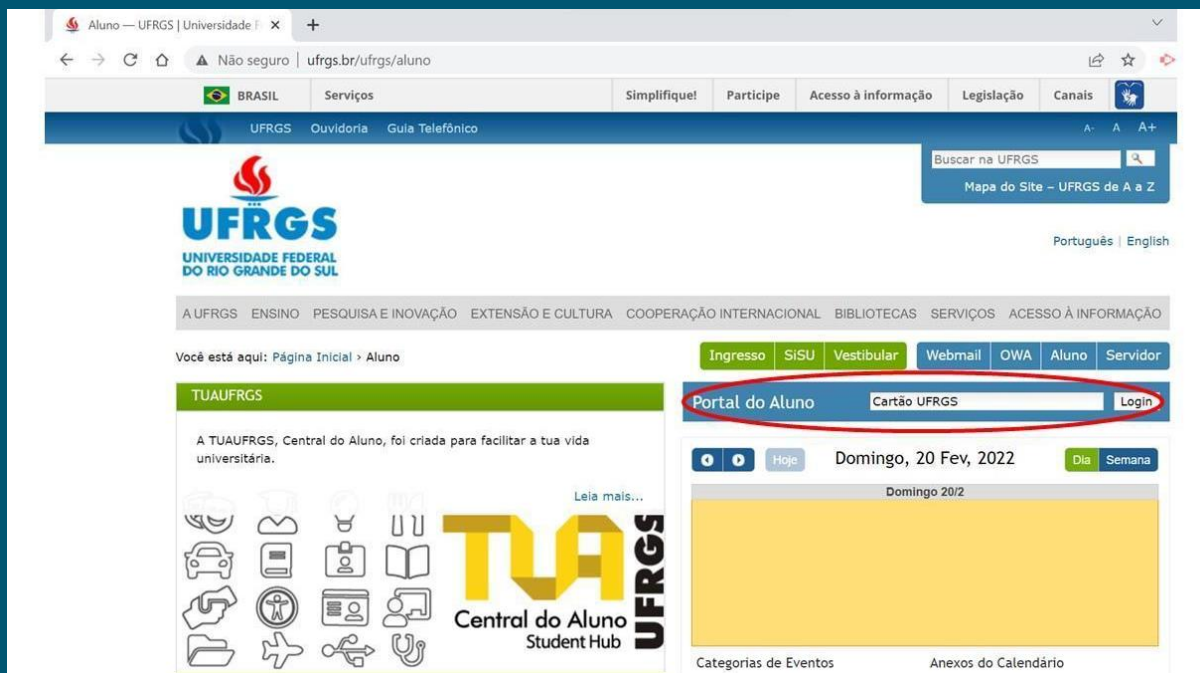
Aluno — UFRGS | Universidade F ×
+

Não seguro | ufrgs.br/ufrgs/aluno

BRASIL Serviços Simplifique! Participe Acesso à informação Legislação Canais

UFRGS Ouvidoria Guia Telefônico A- A A+

Buscar na UFRGS
Mapa do Site – UFRGS de A a Z

UFRGS
UNIVERSIDADE FEDERAL DO RIO GRANDE DO SUL

Português | English

A UFRGS ENSINO PESQUISA E INOVAÇÃO EXTENSÃO E CULTURA COOPERAÇÃO INTERNACIONAL BIBLIOTECAS SERVIÇOS ACESSO À INFORMAÇÃO

Você está aqui: Página Inicial › Aluno

Ingresso SiSU Vestibular Webmail OWA Aluno Servidor

TUAUFRGS

A TUAUFRGS, Central do Aluno, foi criada para facilitar a tua vida universitária.

Leia mais...

TUA UFRGS
Central do Aluno
Student Hub

Portal do Aluno Cartão UFRGS Login

Hoje Domingo, 20 Fev, 2022 Dia Semana

Domingo 20/2

Categorias de Eventos Anexos do Calendário